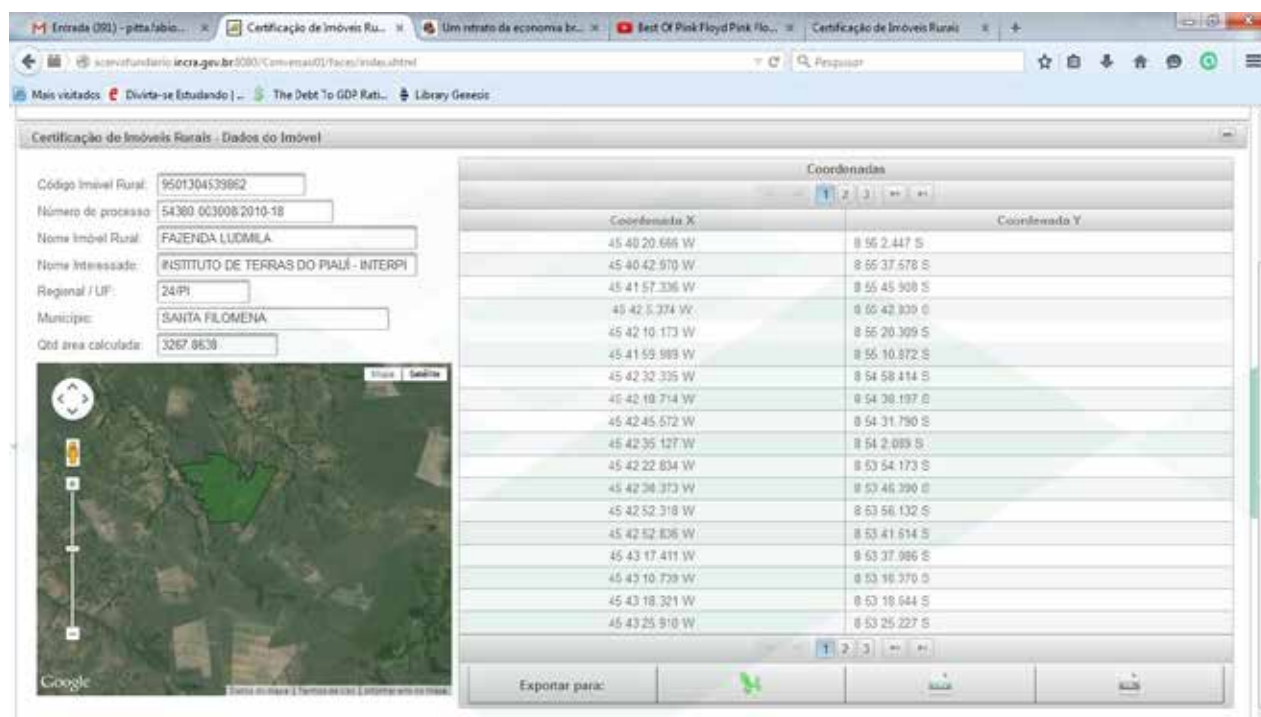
M Entrada (391) - pitta.fabio... × Certificação de Imóveis Ru... × Um retrato da economia br... × Best Of Pink Floyd Pink Flo... × Certificação de Imóveis Rurais × +

acervofundiario.incra.gov.br:8080/Convenio01/faces/index.xhtml

Pesquisar

Mais visitados Divirta-se Estudando | ... The Debt To GDP Rati... Library Genesis

Certificação de Imóveis Rurais - Dados do Imóvel

Código Imóvel Rural: 9501304539862

Número de processo: 54380.003008/2010-18

Nome Imóbel Rural: FAZENDA LUDMILA

Nome Interessado: INSTITUTO DE TERRAS DO PIAUÍ - INTERPI

Regional / UF: 24/PI

Município: SANTA FILOMENA

Qtd área calculada: 3267.8638

Mapa Satélite

Google

Dados do mapa | Termos de Uso | Informar erro no mapa

Coordenadas

1 2 3

| Coordenada X | Coordenada Y |
|---|---|
| 45 40 20.666 W | 8 56 2.447 S |
| 45 40 42.970 W | 8 55 37.578 S |
| 45 41 57.336 W | 8 55 45.908 S |
| 45 42 5.374 W | 8 55 42.939 S |
| 45 42 10.173 W | 8 55 20.309 S |
| 45 41 59.989 W | 8 55 10.872 S |
| 45 42 32.335 W | 8 54 58.414 S |
| 45 42 18.714 W | 8 54 38.197 S |
| 45 42 45.572 W | 8 54 31.790 S |
| 45 42 35.127 W | 8 54 2.089 S |
| 45 42 22.834 W | 8 53 54.173 S |
| 45 42 38.373 W | 8 53 46.390 S |
| 45 42 52.318 W | 8 53 56.132 S |
| 45 42 52.836 W | 8 53 41.514 S |
| 45 43 17.411 W | 8 53 37.986 S |
| 45 43 10.739 W | 8 53 16.370 S |
| 45 43 18.321 W | 8 53 18.644 S |
| 45 43 25.910 W | 8 53 25.227 S |

1 2 3

Exportar para: